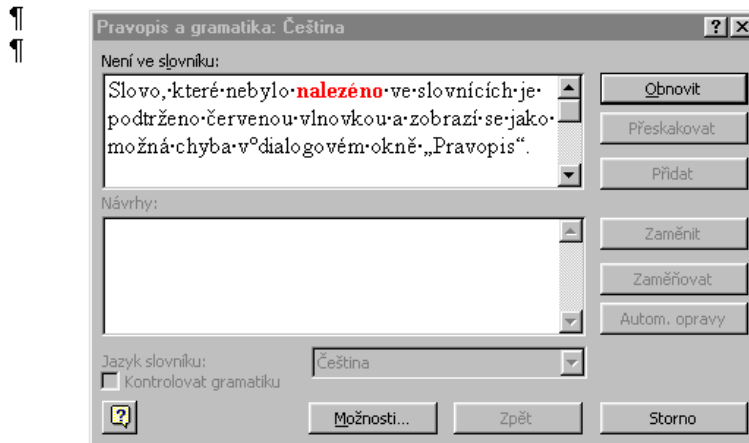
¶
¶

Pravopis a gramatika: Čeština

?

Není ve slovníku:

Slovo,·které·nebylo·nalezéno·ve·slovnících·je·podtrženo·červenou·vlnovkou·a·zobrazí·se·jako·možná·chyba·v°dialogovém·okně·„Pravopis“.

Obnovit

Přeskakovat

Přidat

Návrhy:

Zaměnit

Zaměňovat

Autom. opravy

Jazyk slovníku:

Čeština

Kontrolovat gramatiku

Možnosti...

Zpět

Storno